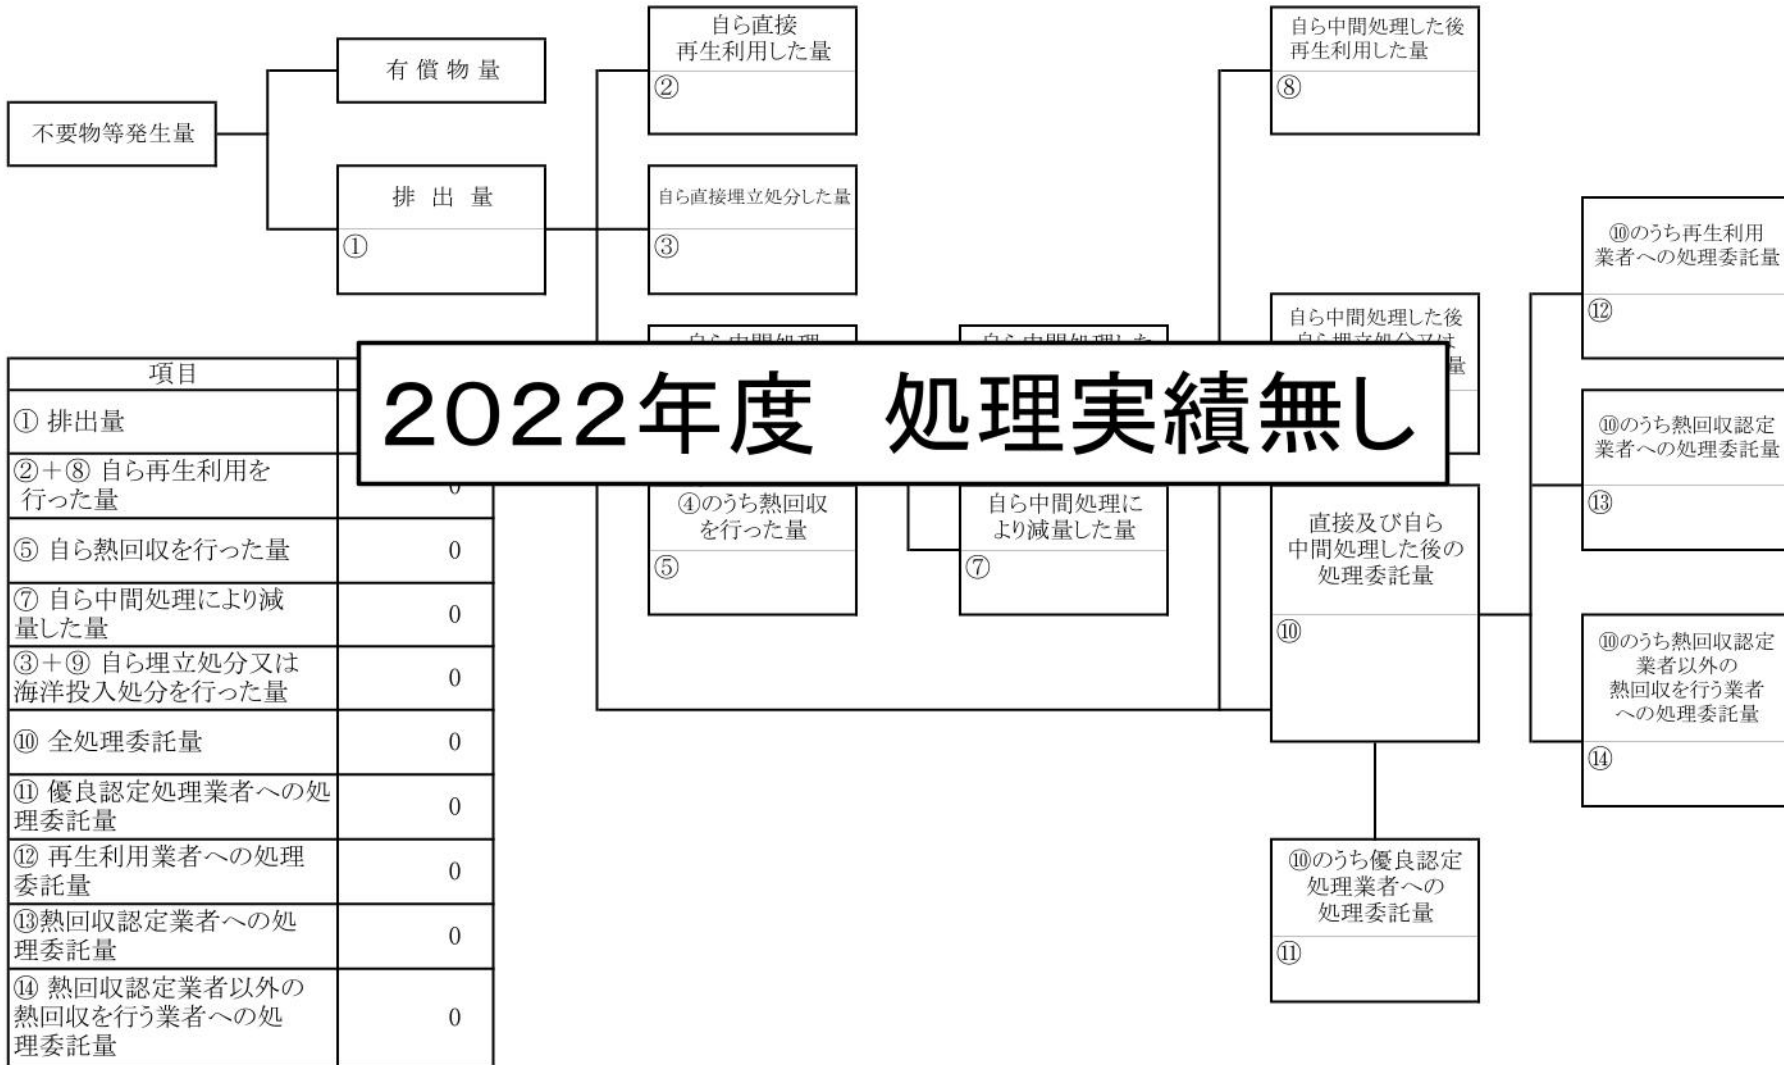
不要物等発生量

有償物量

排出量
①

自ら直接再生利用した量
②

自ら直接埋立処分した量
③

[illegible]

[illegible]

自ら中間処理した後再生利用した量
⑧

自ら中間処理した後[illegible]量

⑩のうち再生利用業者への処理委託量
⑫

⑩のうち熱回収認定業者への処理委託量
⑬

⑩のうち熱回収認定業者以外の熱回収を行う業者への処理委託量
⑭

2022年度　処理実績無し

④のうち熱回収を行った量
⑤

自ら中間処理により減量した量
⑦

直接及び自ら中間処理した後の処理委託量
⑩

⑩のうち優良認定処理業者への処理委託量
⑪

| 項目 | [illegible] |
|---|---|
| ① 排出量 | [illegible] |
| ②＋⑧ 自ら再生利用を行った量 | 0 |
| ⑤ 自ら熱回収を行った量 | 0 |
| ⑦ 自ら中間処理により減量した量 | 0 |
| ③＋⑨ 自ら埋立処分又は海洋投入処分を行った量 | 0 |
| ⑩ 全処理委託量 | 0 |
| ⑪ 優良認定処理業者への処理委託量 | 0 |
| ⑫ 再生利用業者への処理委託量 | 0 |
| ⑬熱回収認定業者への処理委託量 | 0 |
| ⑭ 熱回収認定業者以外の熱回収を行う業者への処理委託量 | 0 |